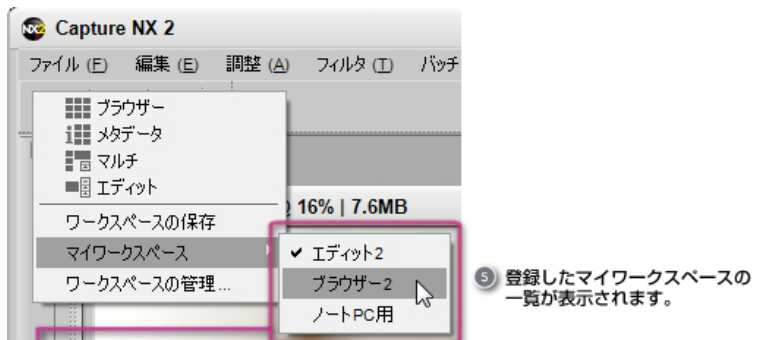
Capture NX 2

ファイル (F) 編集 (E) 調整 (A) フィルタ (T) バッチ

ブラウザー
メタデータ
マルチ
エディット
ワークスペースの保存
マイワークスペース
ワークスペースの管理...

16% | 7.6MB

✔ エディット2
ブラウザー2
ノートPC用

5 登録したマイワークスペースの一覧が表示されます。